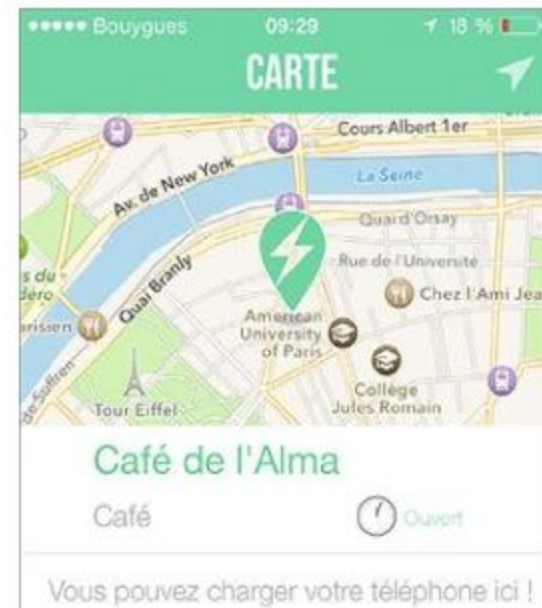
••••• Bouygues 09:29 18 %

CARTE

Cours Albert 1er
La Seine
Av. de New York
Quai d'Orsay
Quai Branly
Rue de l'Université
Chez l'Ami Jea
s du
déro
arisien
American University of Paris
Collège Jules Romain
Tour Eiffel
de Suffren

Café de l'Alma

Café

Ouvert

Vous pouvez charger votre téléphone ici !